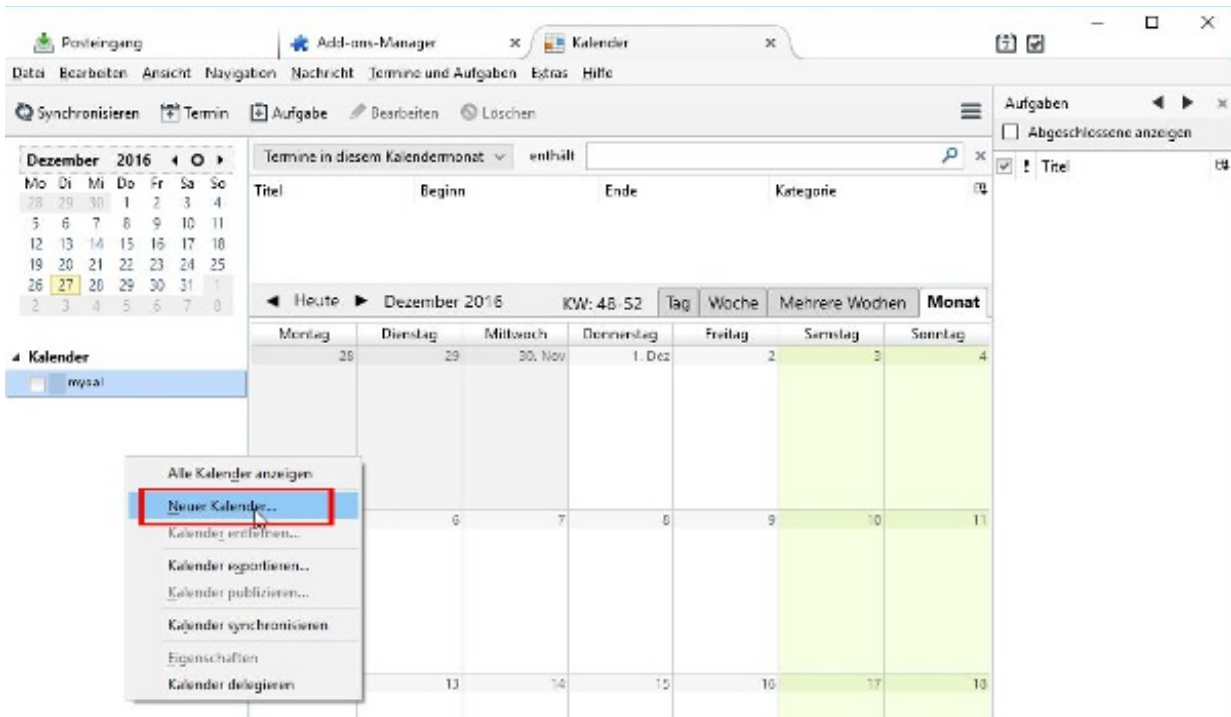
Posteingang | Add-ons-Manager × | Kalender ×

Datei Bearbeiten Ansicht Navigation Nachricht Termine und Aufgaben Extras Hilfe

Synchronisieren Termin Aufgabe Bearbeiten Löschen

Aufgaben
Abgeschlossene anzeigen
! Titel

Dezember 2016

| Mo | Di | Mi | Do | Fr | Sa | So |
|---|---|---|---|---|---|---|
| 28 | 29 | 30 | 1 | 2 | 3 | 4 |
| 5 | 6 | 7 | 8 | 9 | 10 | 11 |
| 12 | 13 | 14 | 15 | 16 | 17 | 18 |
| 19 | 20 | 21 | 22 | 23 | 24 | 25 |
| 26 | 27 | 28 | 29 | 30 | 31 | 1 |
| 2 | 3 | 4 | 5 | 6 | 7 | 8 |

Termine in diesem Kalendermonat enthält

| Titel | Beginn | Ende | Kategorie |
|---|---|---|---|

Heute Dezember 2016 KW: 48-52 Tag Woche Mehrere Wochen Monat

| Montag | Dienstag | Mittwoch | Donnerstag | Freitag | Samstag | Sonntag |
|---|---|---|---|---|---|---|
| 28 | 29 | 30. Nov | 1. Dez | 2 | 3 | 4 |
| 5 | 6 | 7 | 8 | 9 | 10 | 11 |
| 12 | 13 | 14 | 15 | 16 | 17 | 18 |

Kalender
mysql

Alle Kalender anzeigen
Neuer Kalender...
Kalender entfernen...
Kalender exportieren...
Kalender publizieren...
Kalender synchronisieren
Eigenschaften
Kalender delegieren